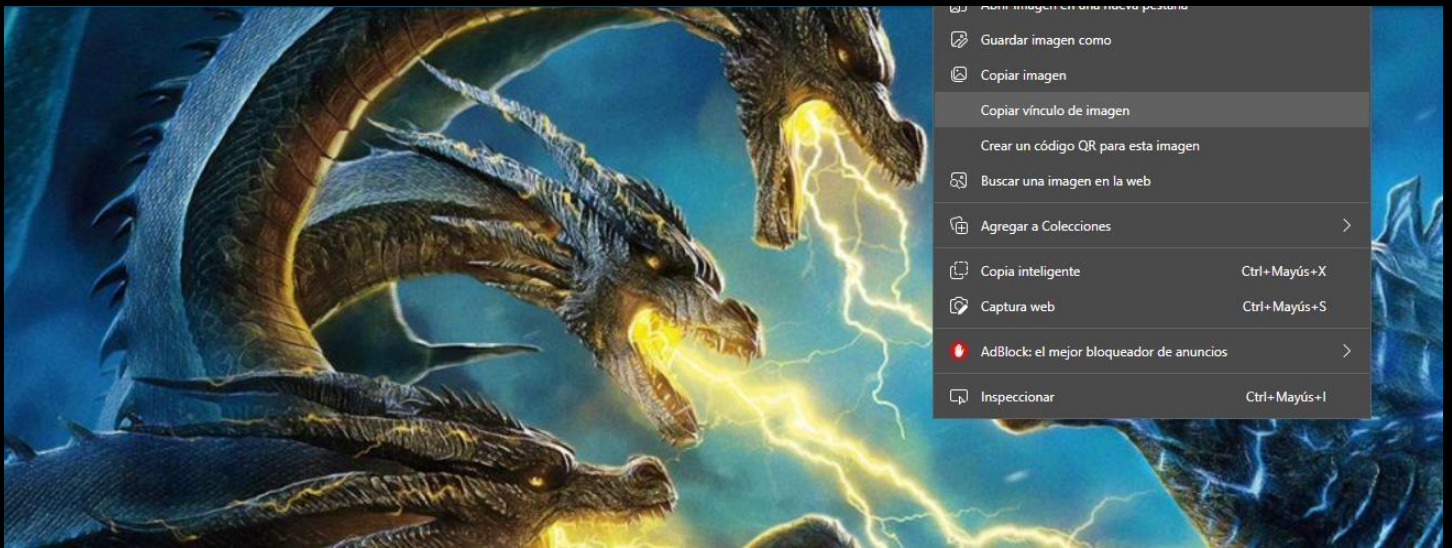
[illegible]

Guardar imagen como

Copiar imagen

Copiar vínculo de imagen

Crear un código QR para esta imagen

Buscar una imagen en la web

Agregar a Colecciones

Copia inteligente Ctrl+Mayús+X

Captura web Ctrl+Mayús+S

AdBlock: el mejor bloqueador de anuncios

Inspeccionar Ctrl+Mayús+I